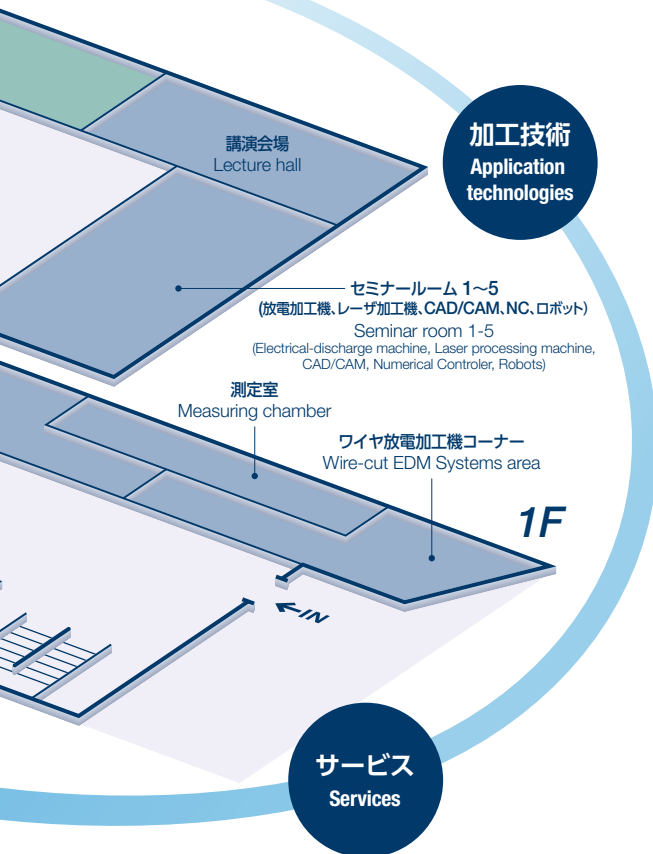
講演会場
Lecture hall

加工技術
Application technologies

セミナールーム 1~5
(放電加工機、レーザ加工機、CAD/CAM、NC、ロボット)
Seminar room 1-5
(Electrical-discharge machine, Laser processing machine, CAD/CAM, Numerical Controler, Robots)

測定室
Measuring chamber

ワイヤ放電加工機コーナー
Wire-cut EDM Systems area

1F

IN

サービス
Services